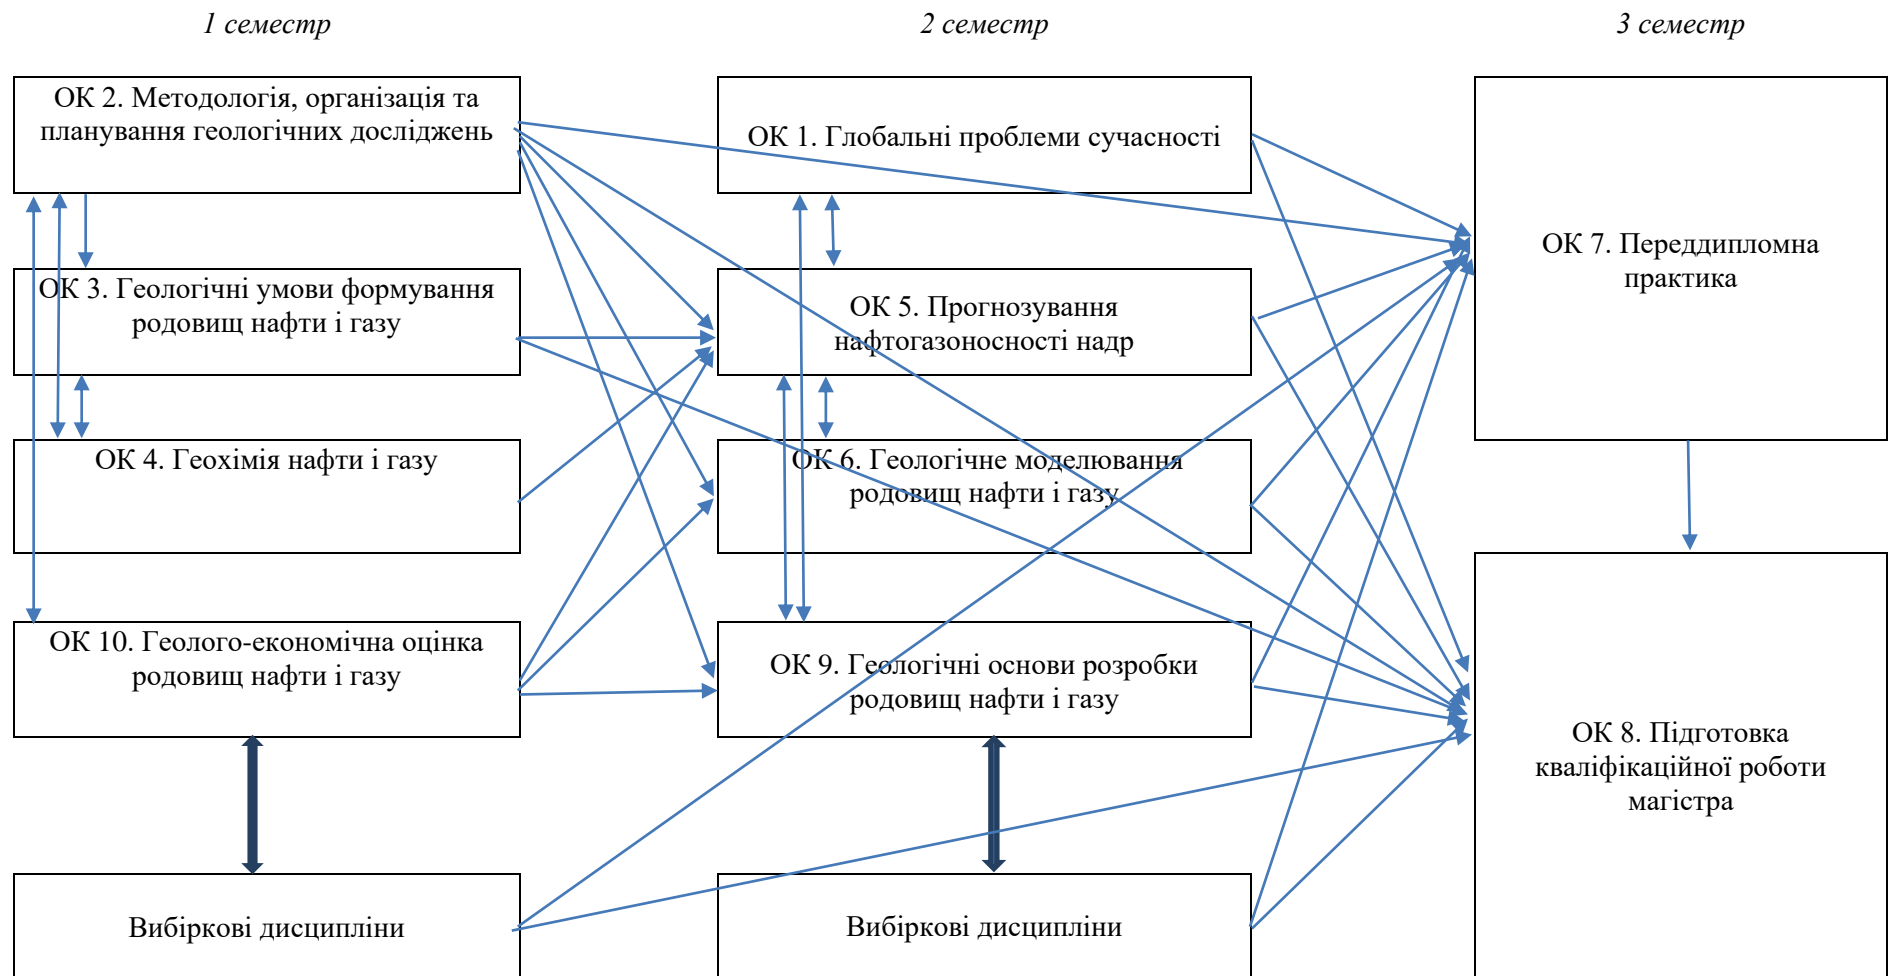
1 семестр

2 семестр

3 семестр

ОК 2. Методологія, організація та планування геологічних досліджень

ОК 1. Глобальні проблеми сучасності

ОК 7. Переддипломна практика

ОК 3. Геологічні умови формування родовищ нафти і газу

ОК 5. Прогнозування нафтогазоносності надр

ОК 4. Геохімія нафти і газу

ОК 6. Геологічне моделювання родовищ нафти і газу

ОК 10. Геолого-економічна оцінка родовищ нафти і газу

ОК 9. Геологічні основи розробки родовищ нафти і газу

ОК 8. Підготовка кваліфікаційної роботи магістра

Вибіркові дисципліни

Вибіркові дисципліни